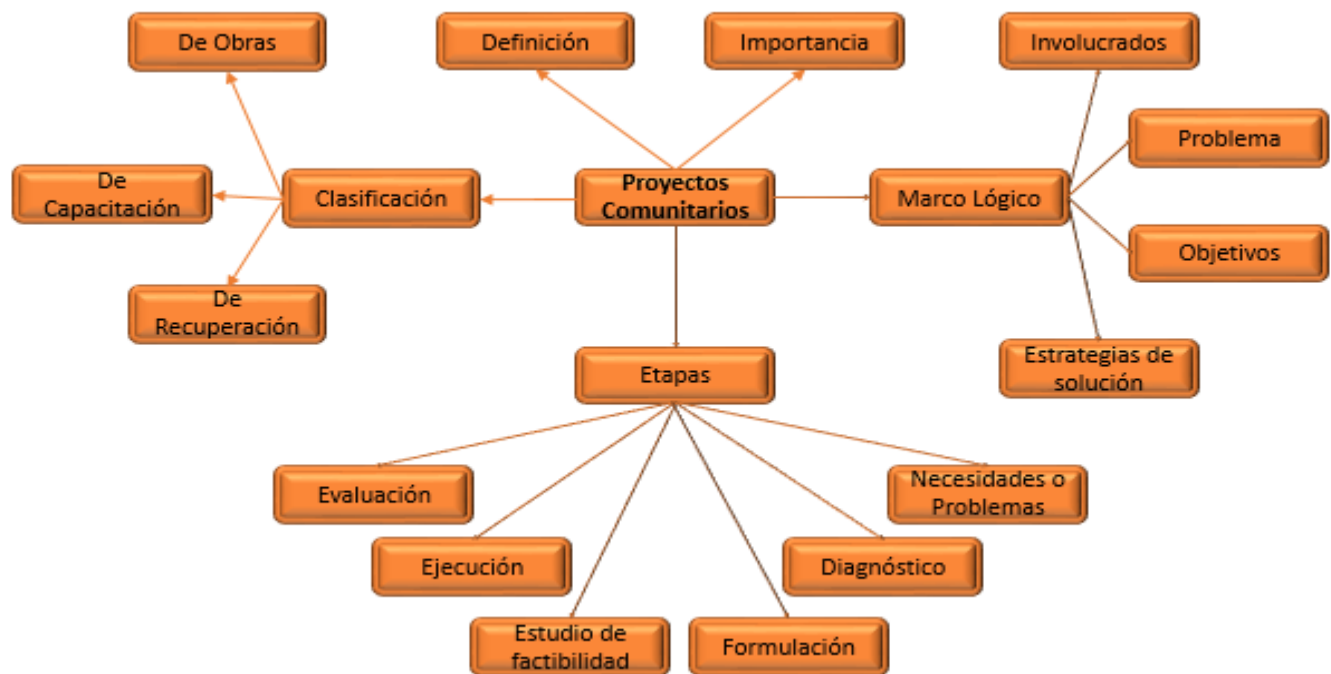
Proyectos Comunitarios

Definición

Importancia

Clasificación

De Obras

De Capacitación

De Recuperación

Marco Lógico

Involucrados

Problema

Objetivos

Estrategias de solución

Etapas

Evaluación

Ejecución

Estudio de factibilidad

Formulación

Diagnóstico

Necesidades o Problemas